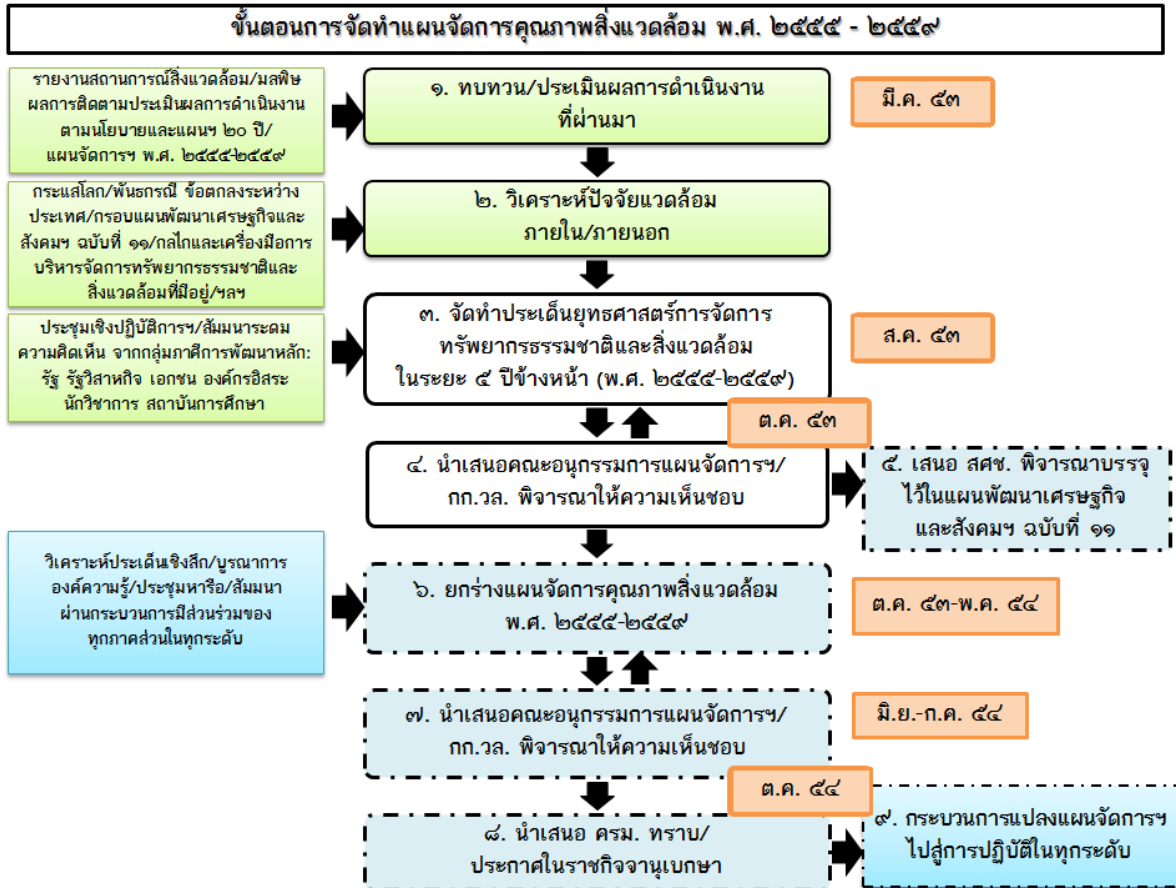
ขั้นตอนการจัดทำแผนจัดการคุณภาพสิ่งแวดล้อม พ.ศ. ๒๕๕๕ - ๒๕๕๙

รายงานสถานการณ์สิ่งแวดล้อม/มลพิษ ผลการติดตามประเมินผลการดำเนินงานตามนโยบายและแผนฯ ๒๐ ปี/ แผนจัดการฯ พ.ศ. ๒๕๕๕-๒๕๕๙

๑. ทบทวน/ประเมินผลการดำเนินงานที่ผ่านมา

มี.ค. ๕๓

กระแสโลก/พันธกรณี ข้อตกลงระหว่างประเทศ/กรอบแผนพัฒนาเศรษฐกิจและสังคมฯ ฉบับที่ ๑๑/กลไกและเครื่องมือการบริหารจัดการทรัพยากรธรรมชาติและสิ่งแวดล้อมที่มีอยู่/ฯลฯ

๒. วิเคราะห์ปัจจัยแวดล้อมภายใน/ภายนอก

ประชุมเชิงปฏิบัติการฯ/สัมมนาระดมความคิดเห็น จากกลุ่มภาคีการพัฒนาหลัก: รัฐ รัฐวิสาหกิจ เอกชน องค์กรอิสระ นักวิชาการ สถาบันการศึกษา

๓. จัดทำประเด็นยุทธศาสตร์การจัดการทรัพยากรธรรมชาติและสิ่งแวดล้อม ในระยะ ๕ ปีข้างหน้า (พ.ศ. ๒๕๕๕-๒๕๕๙)

ส.ค. ๕๓

ต.ค. ๕๓

๔. นำเสนอคณะอนุกรรมการแผนจัดการฯ/ กก.วล. พิจารณาให้ความเห็นชอบ

๕. เสนอ สศช. พิจารณาบรรจุไว้ในแผนพัฒนาเศรษฐกิจและสังคมฯ ฉบับที่ ๑๑

วิเคราะห์ประเด็นเชิงลึก/บูรณาการองค์ความรู้/ประชุมหารือ/สัมมนา ผ่านกระบวนการมีส่วนร่วมของทุกภาคส่วนในทุกระดับ

๖. ยกร่างแผนจัดการคุณภาพสิ่งแวดล้อม พ.ศ. ๒๕๕๕-๒๕๕๙

ต.ค. ๕๓-พ.ค. ๕๔

๗. นำเสนอคณะอนุกรรมการแผนจัดการฯ/ กก.วล. พิจารณาให้ความเห็นชอบ

มิ.ย.-ก.ค. ๕๔

ต.ค. ๕๔

๘. นำเสนอ ครม. ทราบ/ ประกาศในราชกิจจานุเบกษา

๙. กระบวนการแปลงแผนจัดการฯ ไปสู่การปฏิบัติในทุกระดับ